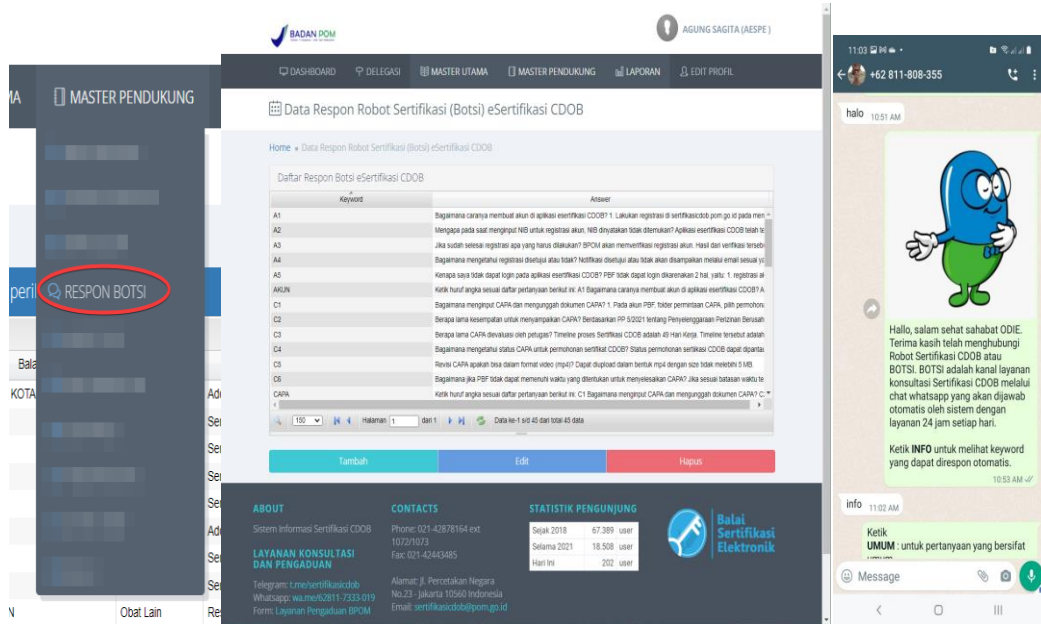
MA

MASTER PENDUKUNG

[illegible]

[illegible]

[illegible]

peri

RESPON BOTSI

Bala

KOTA

Ad
Se
Se
Se
Se
Ad
Se
Se
Re

N

Obat Lain

BADAN POM

AGUNG SAGITA (AESPE)

DASHBOARD  DELEGASI  MASTER UTAMA  MASTER PENDUKUNG  LAPORAN  EDIT PROFIL

Data Respon Robot Sertifikasi (Botsi) eSertifikasi CDOB

Home » Data Respon Robot Sertifikasi (Botsi) eSertifikasi CDOB

Daftar Respon Botsi eSertifikasi CDOB

| Keyword | Answer |
|---|---|
| A1 | Bagaimana caranya membuat akun di aplikasi esertifikasi CDOB? 1. Lakukan registrasi di sertifikasicdob.pom.go.id pada men |
| A2 | Mengapa pada saat menginput NIB untuk registrasi akun, NIB dinyatakan tidak ditemukan? Aplikasi esertifikasi CDOB telah te |
| A3 | Jika sudah selesai registrasi apa yang harus dilakukan? BPOM akan memverifikasi registrasi akun. Hasil dari verifikasi tersebu |
| A4 | Bagaimana mengetahui registrasi disetujui atau tidak? Notifikasi disetujui atau tidak akan disampaikan melalui email sesuai ya |
| A5 | Kenapa saya tidak dapat login pada aplikasi esertifikasi CDOB? PBF tidak dapat login dikarenakan 2 hal, yaitu: 1. registrasi ak |
| AKUN | Ketik huruf angka sesuai daftar pertanyaan berikut ini: A1 Bagaimana caranya membuat akun di aplikasi esertifikasi CDOB? A |
| C1 | Bagaimana menginput CAPA dan mengunggah dokumen CAPA? 1. Pada akun PBF, folder permintaan CAPA, pilih permohonan |
| C2 | Berapa lama kesempatan untuk menyampaikan CAPA? Berdasarkan PP 5/2021 tentang Penyelenggaraan Perizinan Berusah |
| C3 | Berapa lama CAPA dievaluasi oleh petugas? Timeline proses Sertifikasi CDOB adalah 49 Hari Kerja. Timeline tersebut adalah |
| C4 | Bagaimana mengetahui status CAPA untuk permohonan sertifikat CDOB? Status permohonan sertifikasi CDOB dapat dipanta |
| C5 | Revisi CAPA apakah bisa dalam format video (mp4)? Dapat diupload dalam bentuk mp4 dengan size tidak melebihi 5 MB. |
| C6 | Bagaimana jika PBF tidak dapat memenuhi waktu yang ditentukan untuk menyelesaikan CAPA? Jika sesuai batasan waktu te |
| CAPA | Ketik huruf angka sesuai daftar pertanyaan berikut ini: C1 Bagaimana menginput CAPA dan mengunggah dokumen CAPA? C |

150  Halaman 1 dari 1  Data ke-1 s/d 45 dari total 45 data

Tambah  Edit  Hapus

ABOUT
Sistem Informasi Sertifikasi CDOB

LAYANAN KONSULTASI DAN PENGADUAN
Telegram: t.me/sertifikasicdob
Whatsapp: wa.me/62811-7333-019
Form: Layanan Pengaduan BPOM

CONTACTS
Phone: 021-42878164 ext 1072/1073
Fax: 021-42443485

Alamat: Jl. Percetakan Negara No.23 - Jakarta 10560 Indonesia
Email: sertifikasicdob@pom.go.id

STATISTIK PENGUNJUNG
| | | |
|---|---|---|
| Sejak 2018 | 67.389 | user |
| Selama 2021 | 18.508 | user |
| Hari Ini | 202 | user |

Balai Sertifikasi Elektronik

11:03
+62 811-808-355

halo 10:51 AM

Hallo, salam sehat sahabat ODIE. Terima kasih telah menghubungi Robot Sertifikasi CDOB atau BOTSI. BOTSI adalah kanal layanan konsultasi Sertifikasi CDOB melalui chat whatsapp yang akan dijawab otomatis oleh sistem dengan layanan 24 jam setiap hari.

Ketik INFO untuk melihat keyword yang dapat direspon otomatis.
10:53 AM

info 11:02 AM

Ketik
UMUM : untuk pertanyaan yang bersifat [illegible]

Message